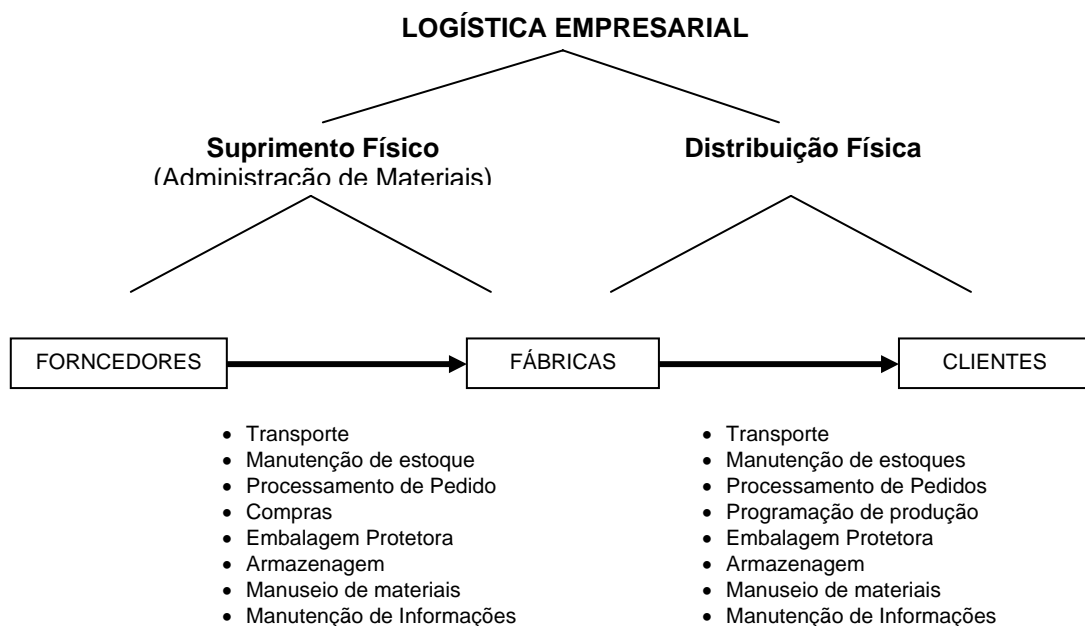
**LOGÍSTICA EMPRESARIAL**

**Suprimento Físico**
(Administração de Materiais)

**Distribuição Física**

FORNCEDORES

FÁBRICAS

CLIENTES

- Transporte
- Manutenção de estoque
- Processamento de Pedido
- Compras
- Embalagem Protetora
- Armazenagem
- Manuseio de materiais
- Manutenção de Informações

- Transporte
- Manutenção de estoques
- Processamento de Pedidos
- Programação de produção
- Embalagem Protetora
- Armazenagem
- Manuseio de materiais
- Manutenção de Informações